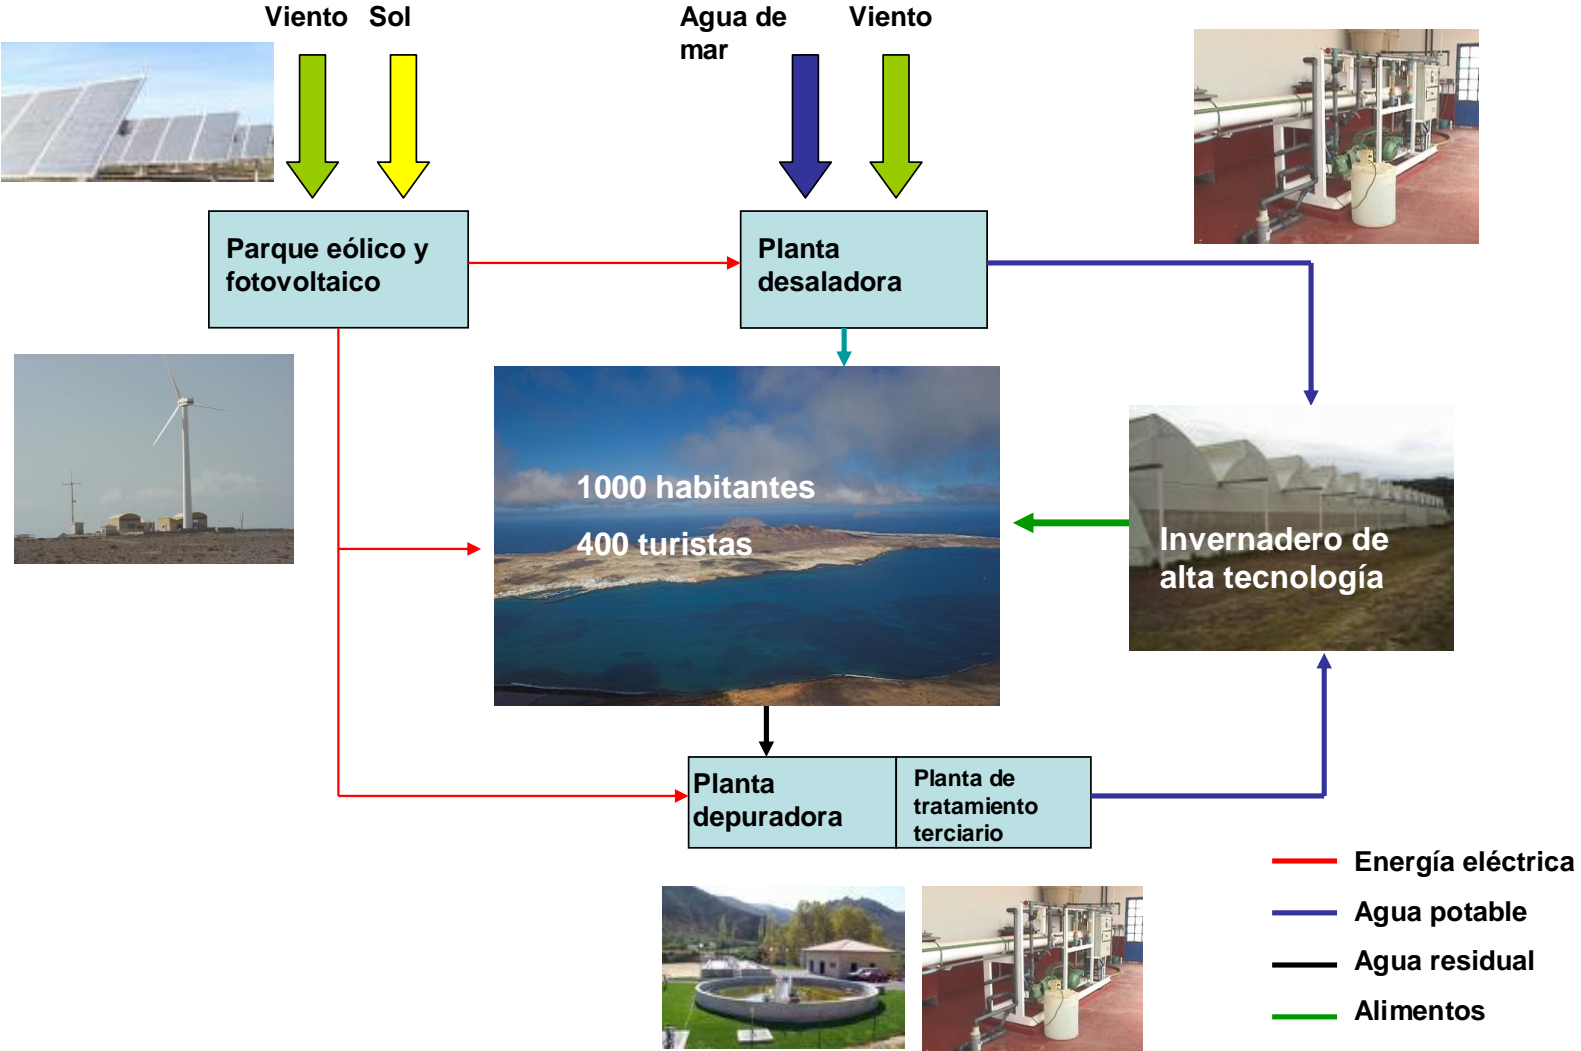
Viento Sol

Agua de mar

Viento

Parque eólico y fotovoltaico

Planta desaladora

1000 habitantes

400 turistas

Invernadero de alta tecnología

Planta depuradora

Planta de tratamiento terciario

Energía eléctrica

Agua potable

Agua residual

Alimentos